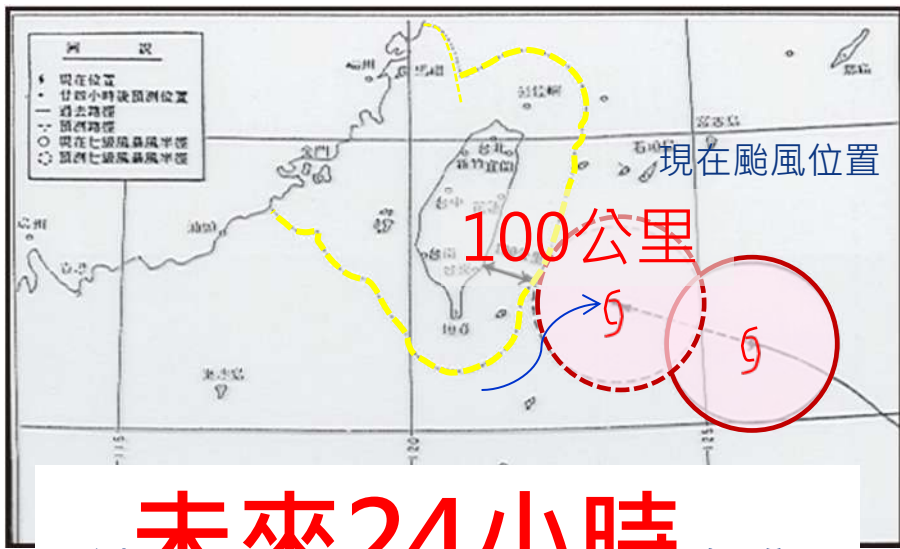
圖 說
現在位置
廿四小時後預測位置
過去路徑
預測路徑
現在七級風暴風半徑
預測七級風暴風半徑

福州
馬祖
彭佳嶼
台北
宜蘭
台中
花蓮
台南
恆春
金門
汕頭
廈門
石垣島
宮古島
那霸
東沙島

現在颱風位置
100公里
115
120
125
未來24小時